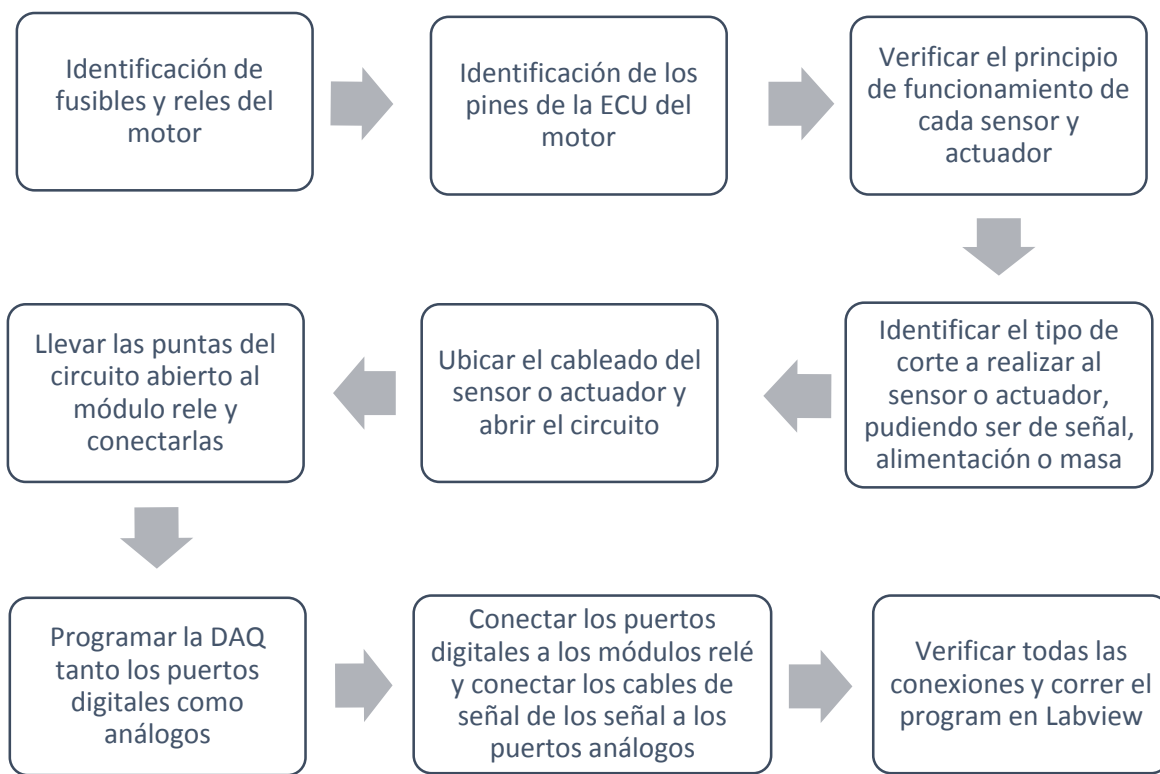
Identificación de fusibles y reles del motor

Identificación de los pines de la ECU del motor

Verificar el principio de funcionamiento de cada sensor y actuador

Identificar el tipo de corte a realizar al sensor o actuador, pudiendo ser de señal, alimentación o masa

Ubicar el cableado del sensor o actuador y abrir el circuito

Llevar las puntas del circuito abierto al módulo rele y conectarlas

Programar la DAQ tanto los puertos digitales como análogos

Conectar los puertos digitales a los módulos relé y conectar los cables de señal de los señal a los puertos análogos

Verificar todas las conexiones y correr el program en Labview